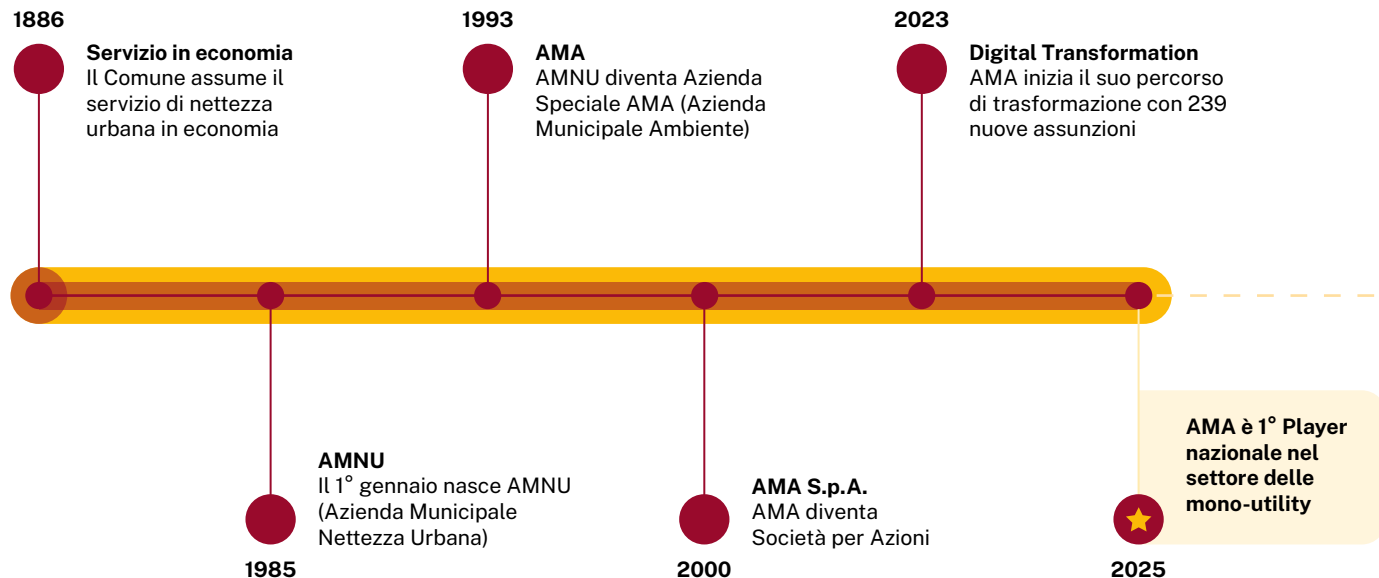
1886

Servizio in economia
Il Comune assume il servizio di nettezza urbana in economia

1993

AMA
AMNU diventa Azienda Speciale AMA (Azienda Municipale Ambiente)

2023

Digital Transformation
AMA inizia il suo percorso di trasformazione con 239 nuove assunzioni

AMNU
Il 1° gennaio nasce AMNU (Azienda Municipale Nettezza Urbana)

1985

AMA S.p.A.
AMA diventa Società per Azioni

2000

AMA è 1° Player nazionale nel settore delle mono-utility

2025